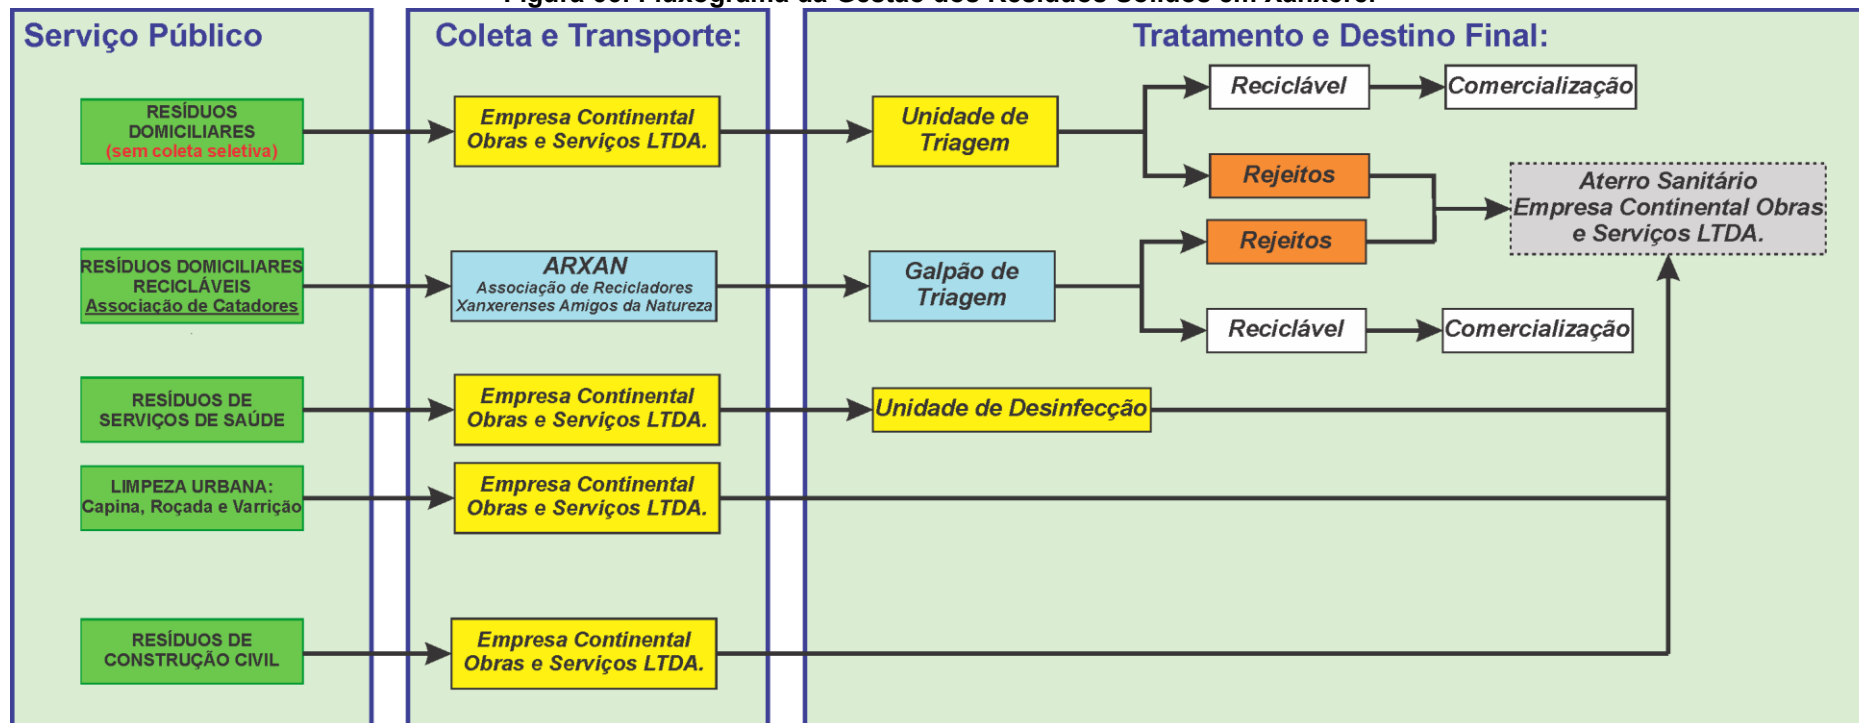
Serviço Público

RESÍDUOS DOMICILIARES (sem coleta seletiva)

RESÍDUOS DOMICILIARES RECICLÁVEIS Associação de Catadores

RESÍDUOS DE SERVIÇOS DE SAÚDE

LIMPEZA URBANA: Capina, Roçada e Varrição

RESÍDUOS DE CONSTRUÇÃO CIVIL

Coleta e Transporte:

Empresa Continental Obras e Serviços LTDA.

ARXAN Associação de Recicladores Xanxerenses Amigos da Natureza

Empresa Continental Obras e Serviços LTDA.

Empresa Continental Obras e Serviços LTDA.

Empresa Continental Obras e Serviços LTDA.

Tratamento e Destino Final:

Unidade de Triagem

Reciclável

Comercialização

Rejeitos

Aterro Sanitário Empresa Continental Obras e Serviços LTDA.

Galpão de Triagem

Rejeitos

Reciclável

Comercialização

Unidade de Desinfecção